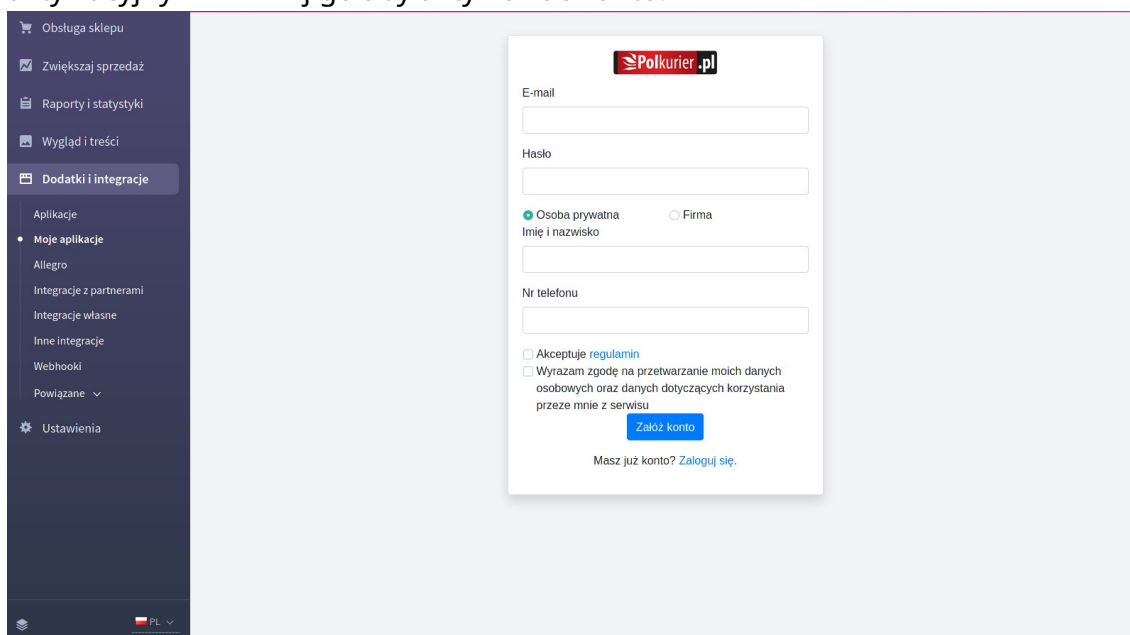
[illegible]

Obsługa sklepu

Zwiększaj sprzedaż

Raporty i statystyki

Wygląd i treści

Dodatki i integracje

Aplikacje

Moje aplikacje

Allegro

Integracje z partnerami

Integracje własne

Inne integracje

Webhooki

Powiązane

Ustawienia

PL

Polkurier.pl

E-mail

Hasło

Osoba prywatna

Firma

Imię i nazwisko

Nr telefonu

Akceptuje regulamin

Wyrazam zgodę na przetwarzanie moich danych osobowych oraz danych dotyczących korzystania przeze mnie z serwisu

Załóż konto

Masz już konto? Zaloguj się.